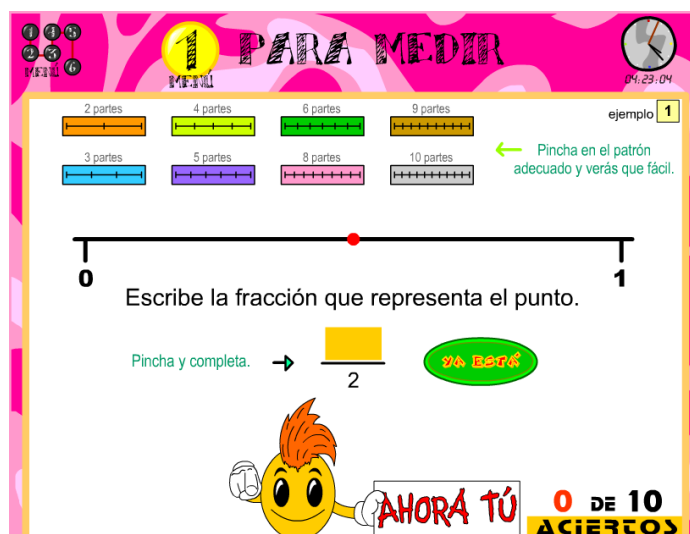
1 4 5
2 3 6
MENÚ

1
MENÚ

PARA MEDIR

04:23:04

2 partes
4 partes
6 partes
9 partes
3 partes
5 partes
8 partes
10 partes

ejemplo 1

Pincha en el patrón adecuado y verás que fácil.

0
1

Escribe la fracción que representa el punto.

Pincha y completa.

$\frac{\square}{2}$

YA ESTÁ

AHORA TÚ

0 DE 10
ACIERTOS